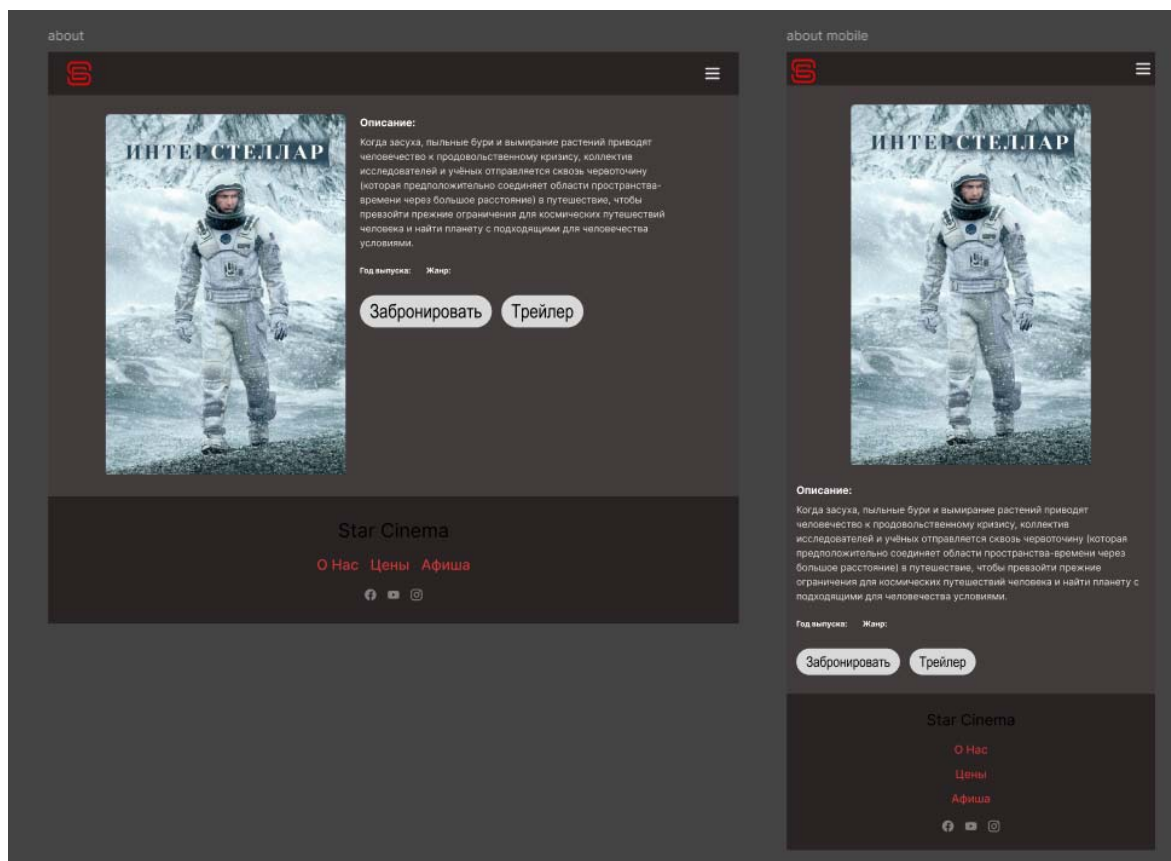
about

ИНТЕРСТЕЛЛАР

Описание:
Когда засуха, пыльные бури и вымирание растений приводят человечество к продовольственному кризису, коллектив исследователей и учёных отправляется сквозь червоточину (которая предположительно соединяет области пространства-времени через большое расстояние) в путешествие, чтобы превзойти прежние ограничения для космических путешествий человека и найти планету с подходящими для человечества условиями.

Год выпуска: Жанр:

Забронировать Трейлер

Star Cinema

О Нас Цены Афиша

about mobile

ИНТЕРСТЕЛЛАР

Описание:
Когда засуха, пыльные бури и вымирание растений приводят человечество к продовольственному кризису, коллектив исследователей и учёных отправляется сквозь червоточину (которая предположительно соединяет области пространства-времени через большое расстояние) в путешествие, чтобы превзойти прежние ограничения для космических путешествий человека и найти планету с подходящими для человечества условиями.

Год выпуска: Жанр:

Забронировать Трейлер

Star Cinema

О Нас

Цены

Афиша